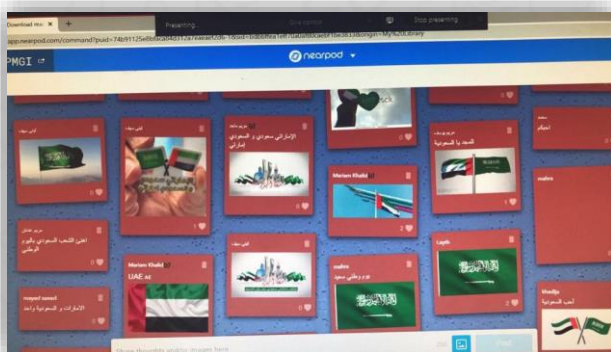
Download mo ×  +

Presenting   Give control   Stop presenting

app.nearpod.com/command?puid=74b91125e8bbca84d312a7aaeaef20f6-1&sid=bdb0f6e7eff7a4be80caebf1bcd6133&origin=My%20Library

PMGI

nearpod

Mariam Khalid

UAE

Mariam Khalid

Layth

zaahra

يوم وطني سعيد

Wadiya

أحب السعودية

الإماراتي سعودي و السعودي إماراتي

الإمارات و السعودية واحد

نحبك يا السعودية

اجمل

Share thoughts and/or images here